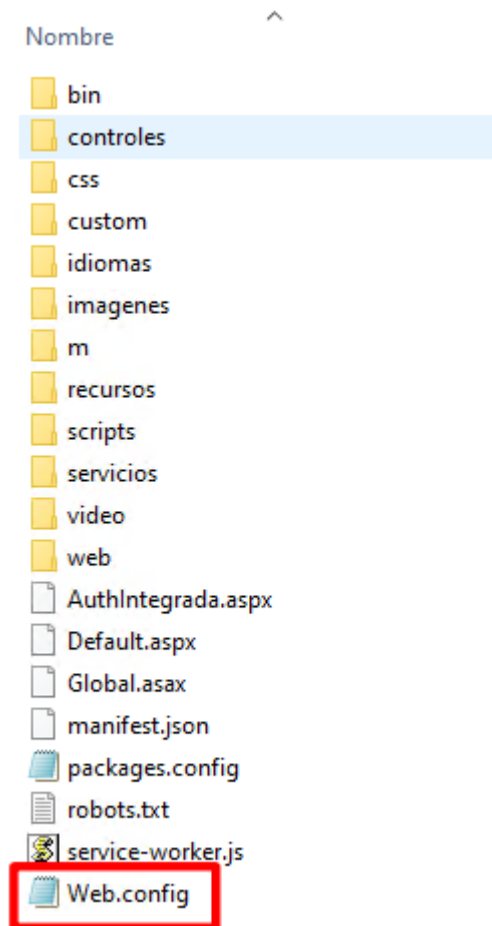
Nombre

bin
controles
css
custom
idiomas
imagenes
m
recursos
scripts
servicios
video
web
AuthIntegrada.aspx
Default.aspx
Global.asax
manifest.json
packages.config
robots.txt
service-worker.js
Web.config